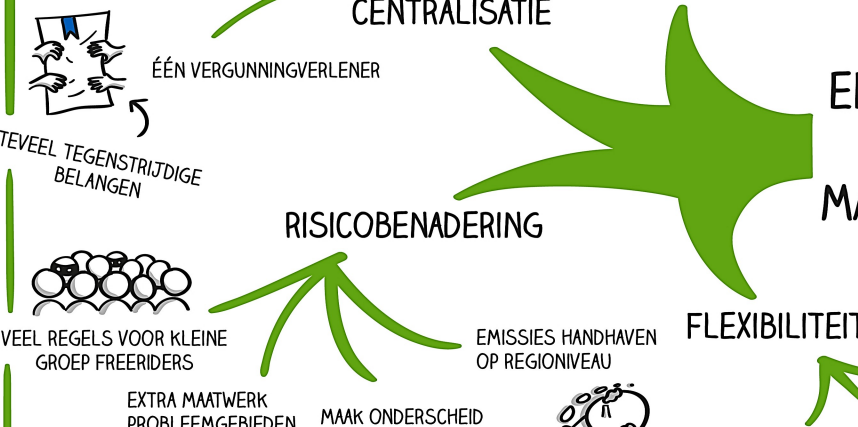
CENTRALISATIE

ÉÉN VERGUNNINGVERLENER

TEVEEL TEGENSTRIJDIGE BELANGEN

RISICOBENADERING

VEEL REGELS VOOR KLEINE GROEP FREERIDERS

EMISSIES HANDHAVEN OP REGIONIVEAU

EXTRA MAATWERK PROBLEEMGEBIEDEN

MAAK ONDERSCHEID

E

MA

FLEXIBILITEIT